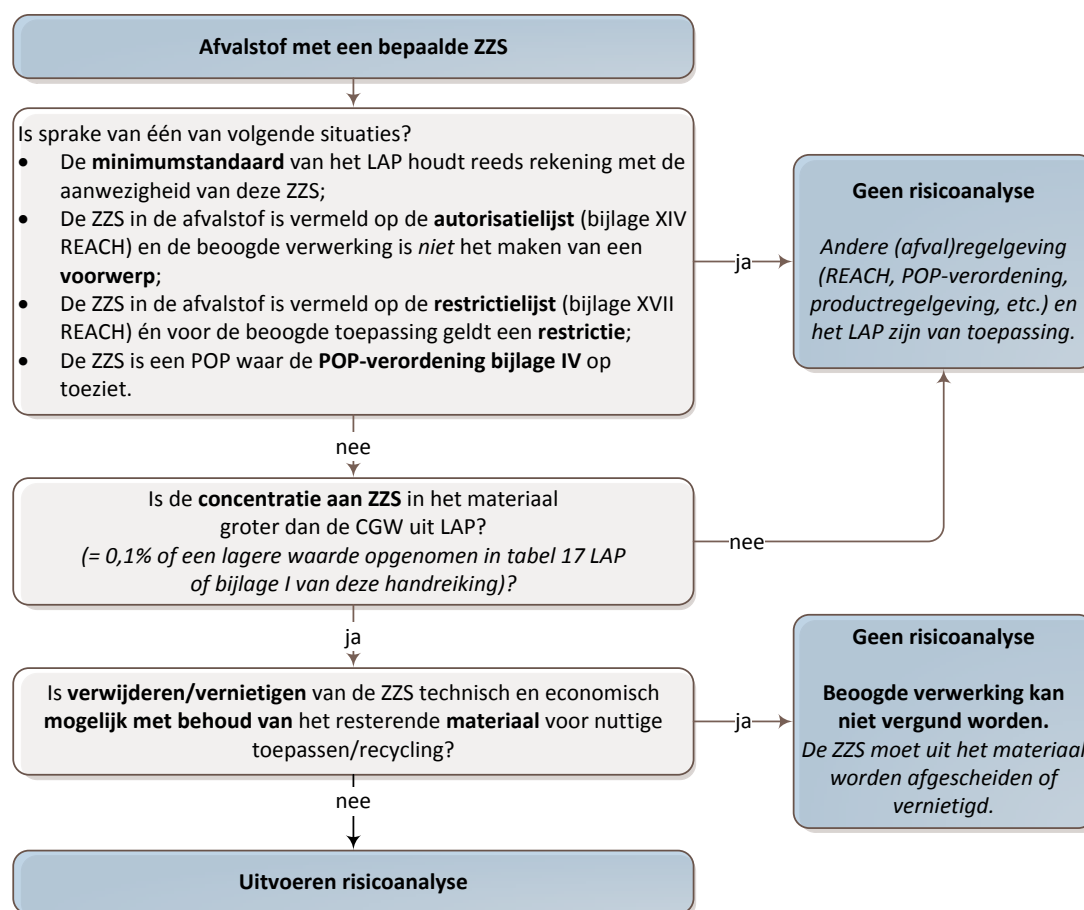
Afvalstof met een bepaalde ZZS

Is sprake van één van volgende situaties?
• De minimumstandaard van het LAP houdt reeds rekening met de aanwezigheid van deze ZZS;
• De ZZS in de afvalstof is vermeld op de autorisatielijst (bijlage XIV REACH) en de beoogde verwerking is niet het maken van een voorwerp;
• De ZZS in de afvalstof is vermeld op de restrictielijst (bijlage XVII REACH) én voor de beoogde toepassing geldt een restrictie;
• De ZZS is een POP waar de POP-verordening bijlage IV op toeziet.

ja

Geen risicoanalyse

Andere (afval)regelgeving (REACH, POP-verordening, productregelgeving, etc.) en het LAP zijn van toepassing.

nee

Is de concentratie aan ZZS in het materiaal groter dan de CGW uit LAP?
(= 0,1% of een lagere waarde opgenomen in tabel 17 LAP of bijlage I van deze handreiking)?

nee

ja

Is verwijderen/vernietigen van de ZZS technisch en economisch mogelijk met behoud van het resterende materiaal voor nuttige toepassen/recycling?

ja

Geen risicoanalyse

Beoogde verwerking kan niet vergund worden.
De ZZS moet uit het materiaal worden afgescheiden of vernietigd.

nee

Uitvoeren risicoanalyse